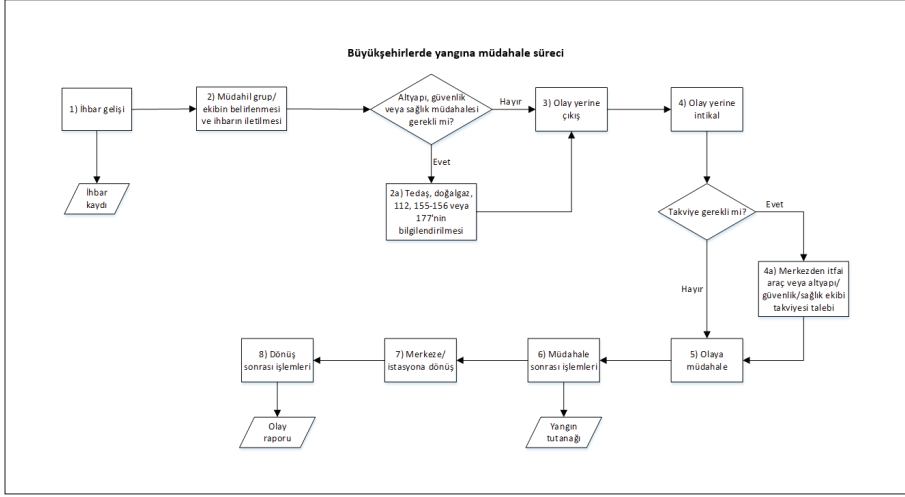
Büyükşehirlerde yangına müdahale süreci

1) İhbar gelişi

İhbar kaydı

2) Müdahil grup/ ekibin belirlenmesi ve ihbarın iletilmesi

Altyapı, güvenlik veya sağlık müdahalesi gerekli mi?

Hayır

Evet

2a) Tedaş, doğalgaz, 112, 155-156 veya 177'nin bilgilendirilmesi

3) Olay yerine çıkış

4) Olay yerine intikal

Takviye gerekli mi?

Evet

Hayır

4a) Merkezden itfai araç veya altyapı/ güvenlik/sağlık ekibi takviyesi talebi

5) Olaya müdahale

6) Müdahale sonrası işlemleri

Yangın tutanağı

7) Merkeze/ istasyona dönüş

8) Dönüş sonrası işlemleri

Olay raporu